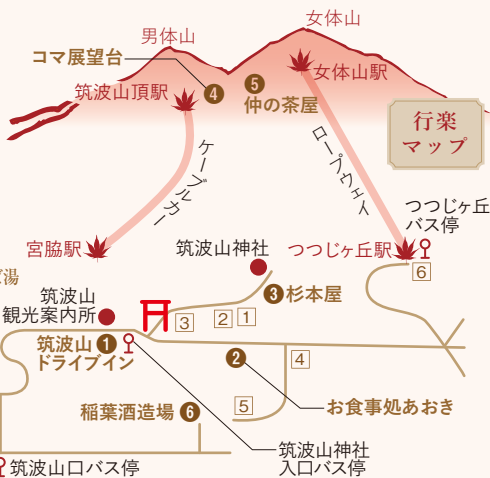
男体山
女体山
コマ展望台
④
⑤
女体山駅
筑波山頂駅
仲の茶屋
行楽マップ
ケーブルカー
ロープウェイ
つつじヶ丘バス停
宮脇駅
筑波山神社
つつじヶ丘駅
6
湯
筑波山観光案内所
③ 杉本屋
3
2
1
筑波山 ① ドライブイン
②
4
稲葉酒造場 ⑥
5
お食事処あおき
筑波山神社入口バス停
筑波山口バス停